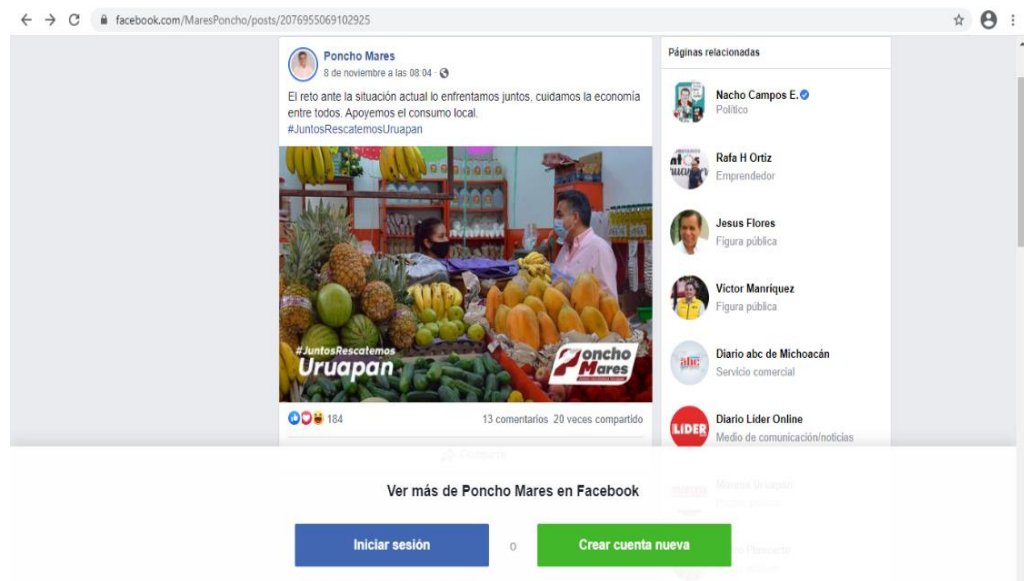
facebook.com/MaresPoncho/posts/2076955069102925

Poncho Mares
8 de noviembre a las 08:04 ·

El reto ante la situación actual lo enfrentamos juntos, cuidamos la economía entre todos. Apoyemos el consumo local.
#JuntosRescatemosUruapan

#JuntosRescatemos
Uruapan

Poncho Mares

184
13 comentarios 20 veces compartido

Compartir

Páginas relacionadas

Nacho Campos E.
Político

Rafa H Ortiz
Emprendedor

Jesus Flores
Figura pública

Victor Manríquez
Figura pública

Diario abc de Michoacán
Servicio comercial

Diario Lider Online
Medio de comunicación/noticias

LIDER

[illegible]

Ver más de Poncho Mares en Facebook

Iniciar sesión
o
Crear cuenta nueva